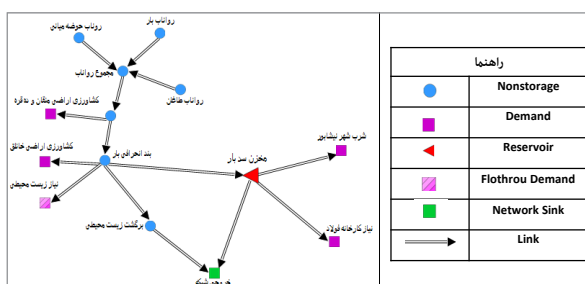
رواناب حوضه میانی
رواناب بار
مجموع رواناب
رواناب هاظان
کشاورزی اراضی بغلان و نقاره
کشاورزی اراضی خالق
بند انحرافی بار
مخزن سد بار
شرب شهر نیشابور
نیاز زیست محیطی
برگشت زیست محیطی
نیاز کارخانه فولاد
خروجی شبکه

| راهنما | |
|---|---|
| | Nonstorage |
| | Demand |
| | Reservoir |
| | Flothrou Demand |
| | Network Sink |
| | Link |